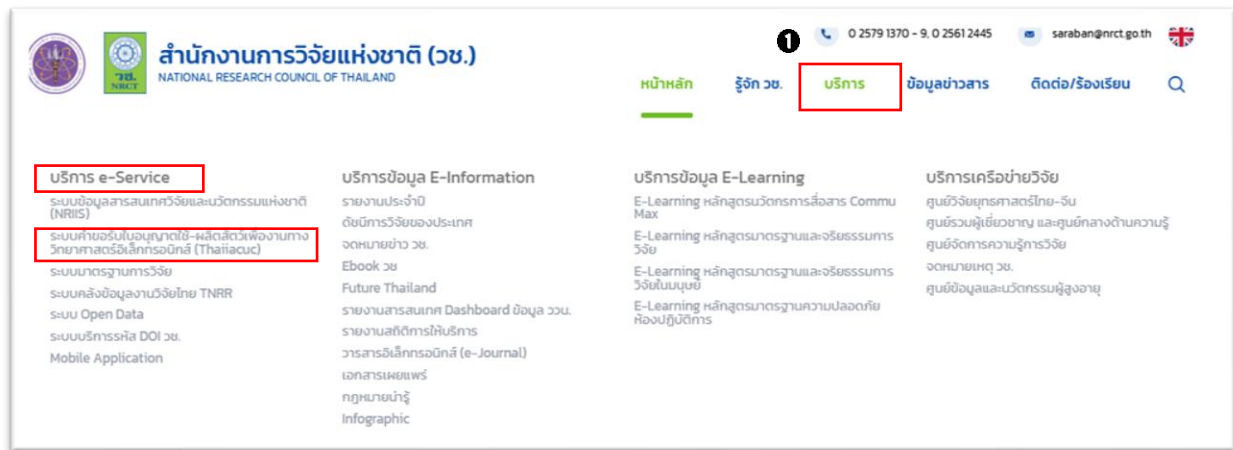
วช. NRCT

สำนักงานการวิจัยแห่งชาติ (วช.)
NATIONAL RESEARCH COUNCIL OF THAILAND

❶

0 2579 1370 - 9, 0 2561 2445

saraban@nrct.go.th

หน้าหลัก

รู้จัก วช.

บริการ

ข้อมูลข่าวสาร

ติดต่อ/ร้องเรียน

บริการ e-Service

ระบบข้อมูลสารสนเทศวิจัยและนวัตกรรมแห่งชาติ (NRIIS)

ระบบคำขอรับใบอนุญาตใช้-ผลิตสัตว์เพื่องานทางวิทยาศาสตร์อิเล็กทรอนิกส์ (Thaiiacuc)

ระบบมาตรฐานการวิจัย

ระบบคลังข้อมูลงานวิจัยไทย TNRR

ระบบ Open Data

ระบบบริการรหัส DOI วช.

Mobile Application

บริการข้อมูล E-Information

รายงานประจำปี

ดัชนีการวิจัยของประเทศ

จดหมายข่าว วช.

Ebook วช

Future Thailand

รายงานสารสนเทศ Dashboard ข้อมูล ววน.

รายงานสถิติการให้บริการ

วารสารอิเล็กทรอนิกส์ (e-Journal)

เอกสารเผยแพร่

กฎหมายน่ารู้

Infographic

บริการข้อมูล E-Learning

E-Learning หลักสูตรนวัตกรการสื่อสาร Commu Max

E-Learning หลักสูตรมาตรฐานและจริยธรรมการวิจัย

E-Learning หลักสูตรมาตรฐานและจริยธรรมการวิจัยในมนุษย์

E-Learning หลักสูตรมาตรฐานความปลอดภัยห้องปฏิบัติการ

บริการเครือข่ายวิจัย

ศูนย์วิจัยยุทธศาสตร์ไทย-จีน

ศูนย์รวมผู้เชี่ยวชาญ และศูนย์กลางด้านความรู้

ศูนย์จัดการความรู้การวิจัย

จดหมายเหตุ วช.

ศูนย์ข้อมูลและนวัตกรรมผู้สูงอายุ